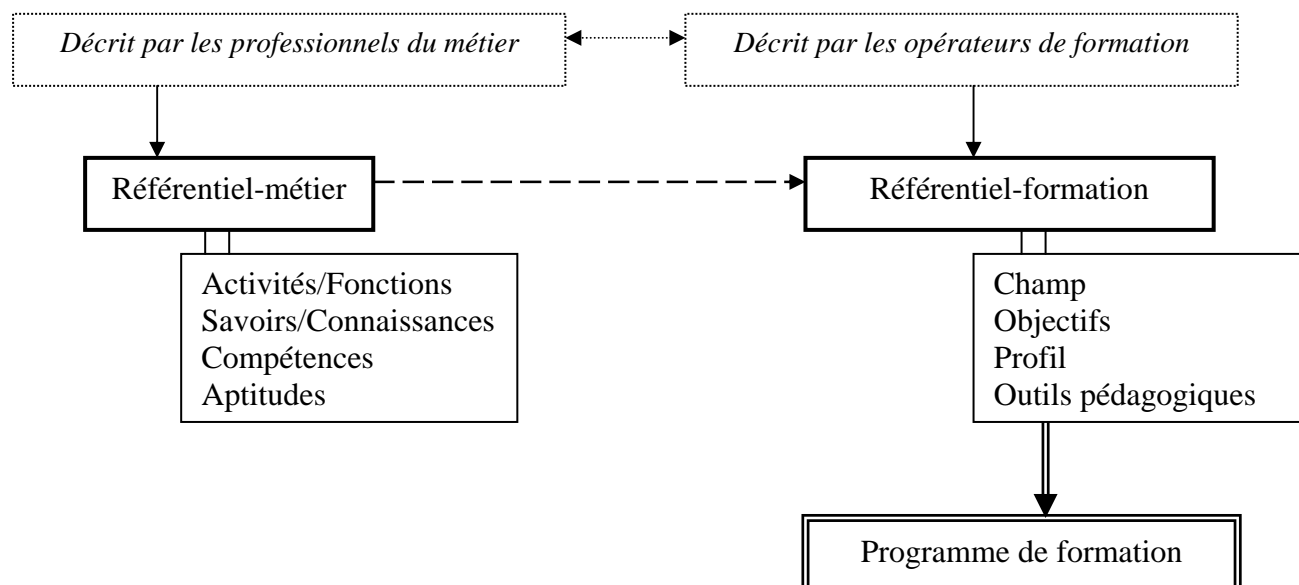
Décrit par les professionnels du métier

Décrit par les opérateurs de formation

Référentiel-métier

Référentiel-formation

Activités/Fonctions
Savoirs/Connaissances
Compétences
Aptitudes

Champ
Objectifs
Profil
Outils pédagogiques

Programme de formation